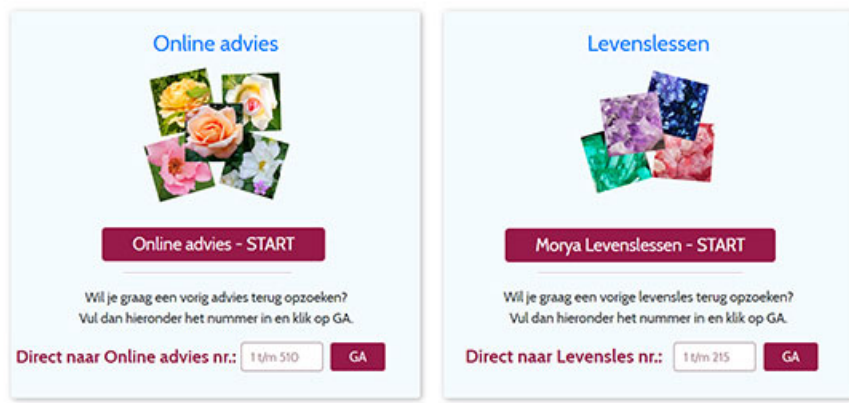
Online advies

Online advies - START

Wil je graag een vorig advies terug opzoeken? Vul dan hieronder het nummer in en klik op GA.

Direct naar Online advies nr.: 1 t/m 510 GA

Levenslessen

Morya Levenslessen - START

Wil je graag een vorige levensles terug opzoeken? Vul dan hieronder het nummer in en klik op GA.

Direct naar Levensles nr.: 1 t/m 215 GA